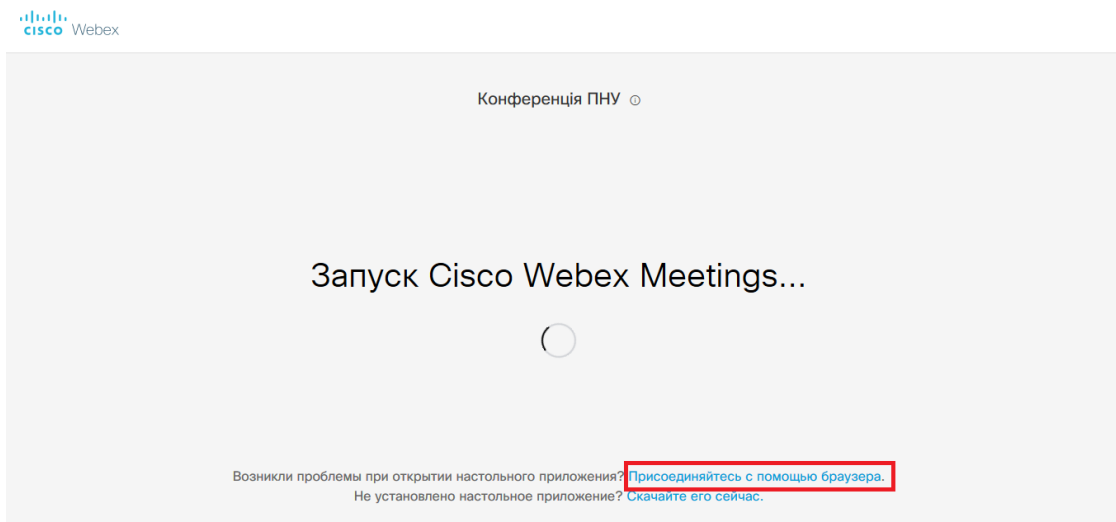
cisco Webex

Конференція ПНУ

Запуск Cisco Webex Meetings...

Возникли проблемы при открытии настольного приложения? Присоединяйтесь с помощью браузера.
Не установлено настольное приложение? Скачайте его сейчас.